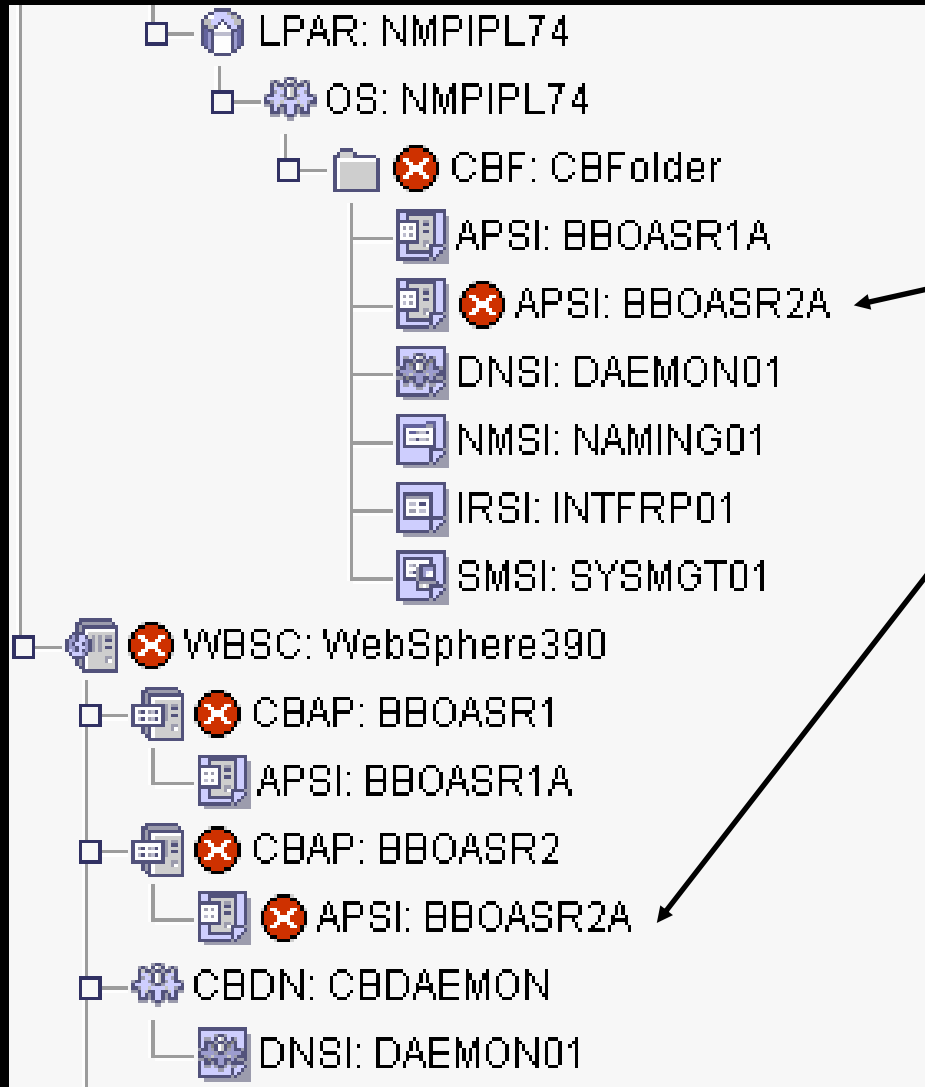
LPAR: NMPIPL74
OS: NMPIPL74
CBF: CBFolder
APSI: BBOASR1A
APSI: BBOASR2A
DNSI: DAEMON01
NMSI: NAMING01
IRSI: INTFRP01
SMSI: SYSMGT01
WBSC: WebSphere390
CBAP: BBOASR1
APSI: BBOASR1A
CBAP: BBOASR2
APSI: BBOASR2A
CBDN: CBDAEMON
DNSI: DAEMON01